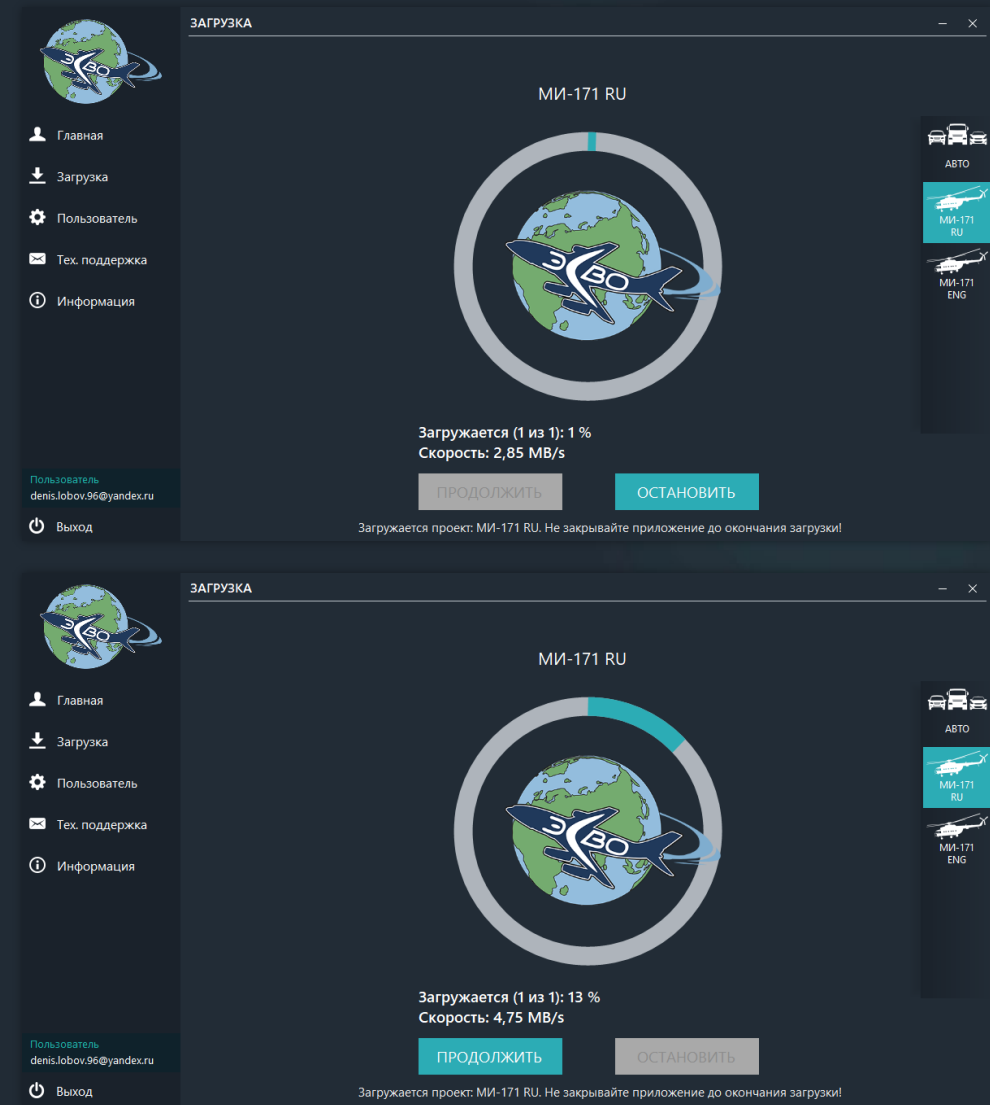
ЭВО

Главная
Загрузка
Пользователь
Тех. поддержка
Информация

Пользователь
denis.lobov.96@yandex.ru
Выход

ЗАГРУЗКА

МИ-171 RU

АВТО
МИ-171 RU
МИ-171 ENG

ЭВО

Загружается (1 из 1): 1 %
Скорость: 2,85 MB/s

ПРОДОЛЖИТЬ
ОСТАНОВИТЬ

Загружается проект: МИ-171 RU. Не закрывайте приложение до окончания загрузки!

ЭВО

Главная
Загрузка
Пользователь
Тех. поддержка
Информация

Пользователь
denis.lobov.96@yandex.ru
Выход

ЗАГРУЗКА

МИ-171 RU

АВТО
МИ-171 RU
МИ-171 ENG

ЭВО

Загружается (1 из 1): 13 %
Скорость: 4,75 MB/s

ПРОДОЛЖИТЬ
ОСТАНОВИТЬ

Загружается проект: МИ-171 RU. Не закрывайте приложение до окончания загрузки!